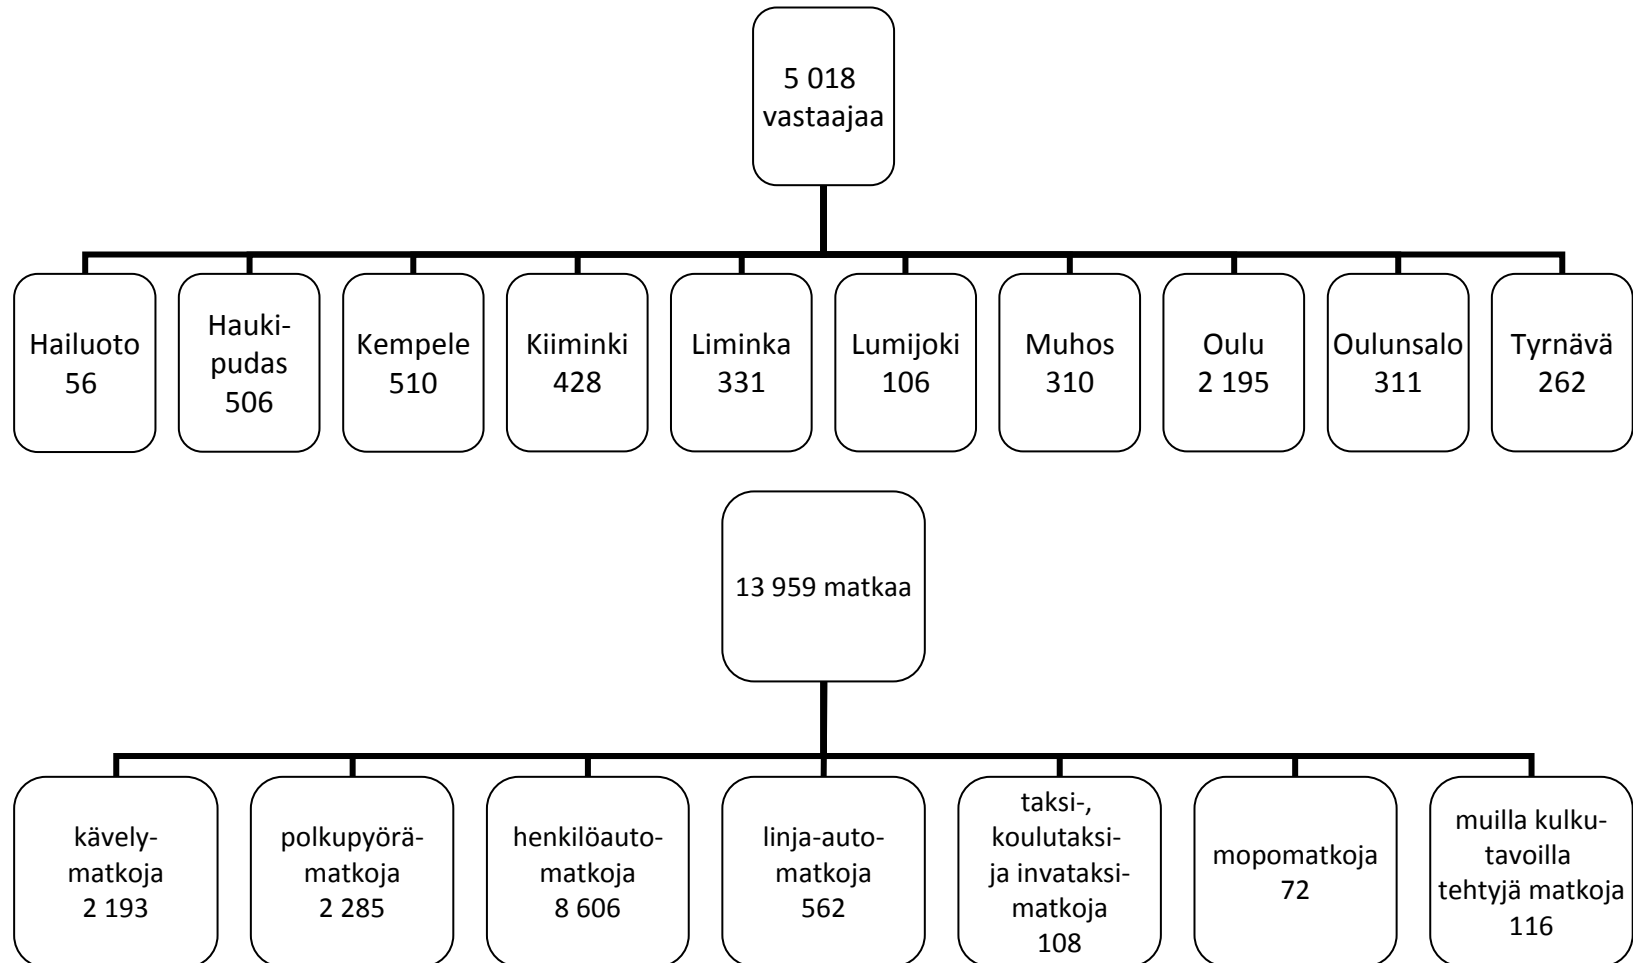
5 018 vastaajaa

Hailuoto 56

Haukipudas 506

Kempele 510

Kiiminki 428

Liminka 331

Lumijoki 106

Muhos 310

Oulu 2 195

Oulunsalo 311

Tyrnävä 262

13 959 matkaa

kävelymatkoja 2 193

polkupyörämatkoja 2 285

henkilöautomatkoja 8 606

linja-automatkoja 562

taksi-, koulutaksi- ja invataksimatkoja 108

mopomatkoja 72

muilla kulkutavoilla tehtyjä matkoja 116